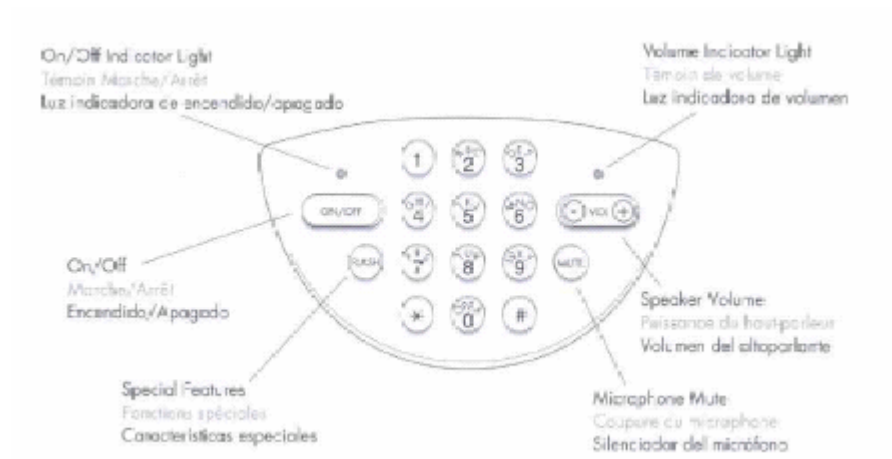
On/Off Indicator Light
Témoin Marche/Arrêt
Luz indicadora de encendido/apagado

Volume Indicator Light
Témoin de volume
Luz indicadora de volumen

1
2
3
ON/OFF
4
5
6
VOL
FLASH
7
8
9
MUTE
*
0
#

On/Off
Marche/Arrêt
Encendido/Apagado

Speaker Volume
Puissance du haut-parleur
Volumen del altoparlante

Special Features
Fonctions spéciales
Características especiales

Microphone Mute
Coupure du microphone
Silenciador del micrófono